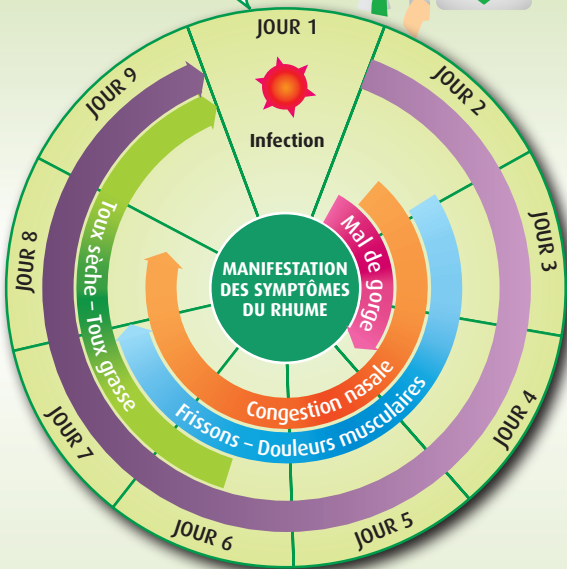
JOUR 1

Infection

JOUR 2

JOUR 3

JOUR 4

JOUR 5

JOUR 6

JOUR 7

JOUR 8

JOUR 9

MANIFESTATION DES SYMPTÔMES DU RHUME

Mal de gorge

Congestion nasale

Frissons – Douleurs musculaires

Toux sèche – Toux grasse